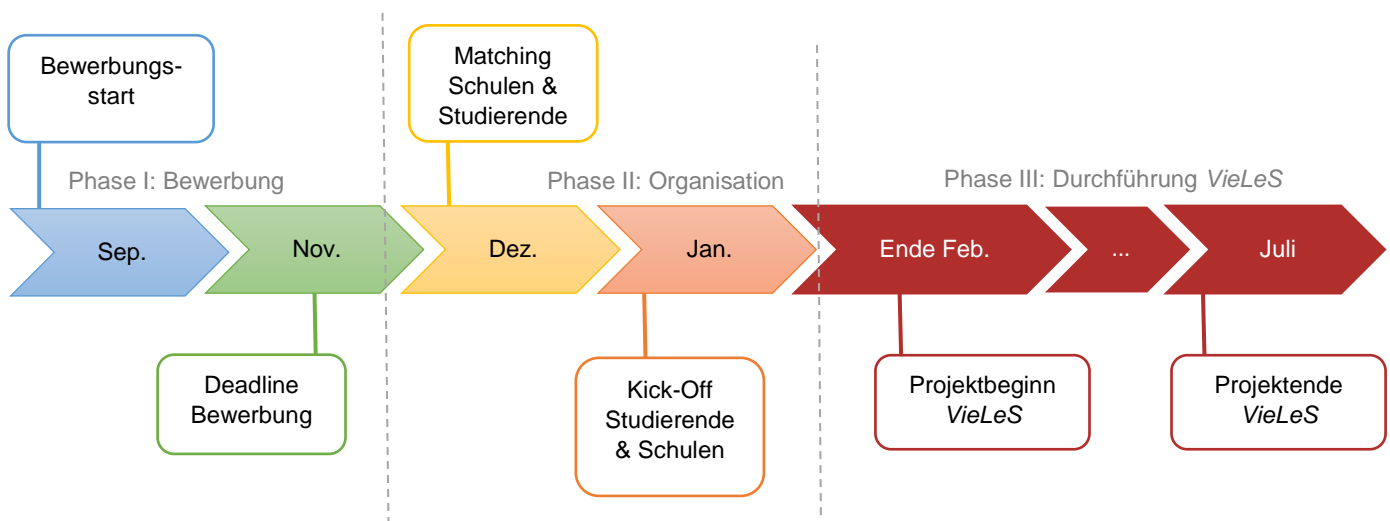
Bewerbungs-start

Matching Schulen & Studierende

Phase I: Bewerbung

Phase II: Organisation

Phase III: Durchführung *VieLeS*

Sep.

Nov.

Dez.

Jan.

Ende Feb.

...

Juli

Deadline Bewerbung

Kick-Off Studierende & Schulen

Projektbeginn *VieLeS*

Projektende *VieLeS*